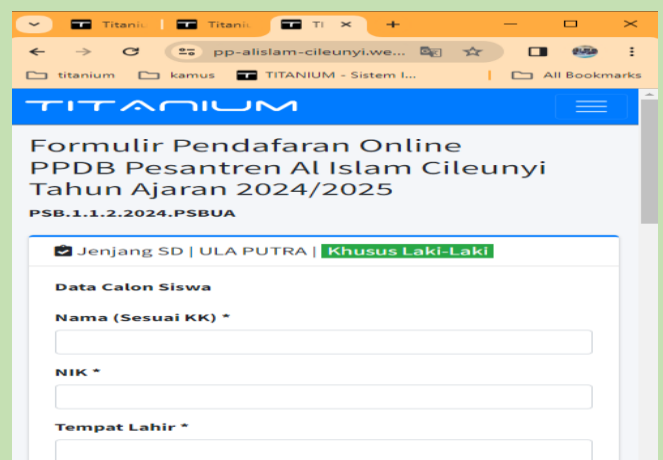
Titaniu | Titaniu | Ti ×
+
pp-alislam-cileunyi.we...
titanium
kamus
TITANIUM - Sistem I...
All Bookmarks
TITANIUM
Formulir Pendafaran Online PPDB Pesantren Al Islam Cileunyi Tahun Ajaran 2024/2025
PSB.1.1.2.2024.PSBUA
Jenjang SD | ULA PUTRA | Khusus Laki-Laki
Data Calon Siswa
Nama (Sesuai KK) *
NIK *
Tempat Lahir *